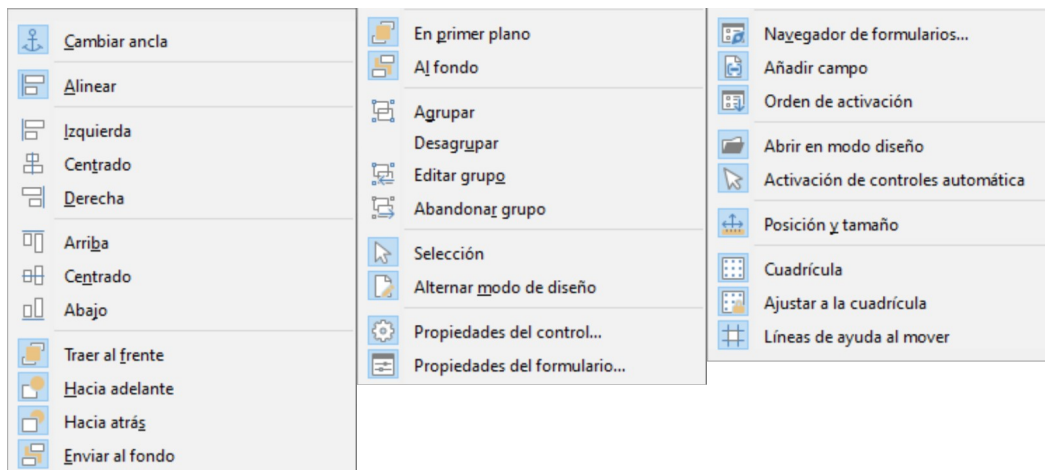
Cambiar ancla

Alinear

Izquierda
Centrado
Derecha

Arriba
Centrado
Abajo

Traer al frente
Hacia adelante
Hacia atrás
Enviar al fondo

En primer plano
Al fondo

Agrupar
Desagrupar
Editar grupo
Abandonar grupo

Selección
Alternar modo de diseño

Propiedades del control...
Propiedades del formulario...

Navegador de formularios...
Añadir campo
Orden de activación

Abrir en modo diseño
Activación de controles automática

Posición y tamaño

Cuadrícula
Ajustar a la cuadrícula
Líneas de ayuda al mover